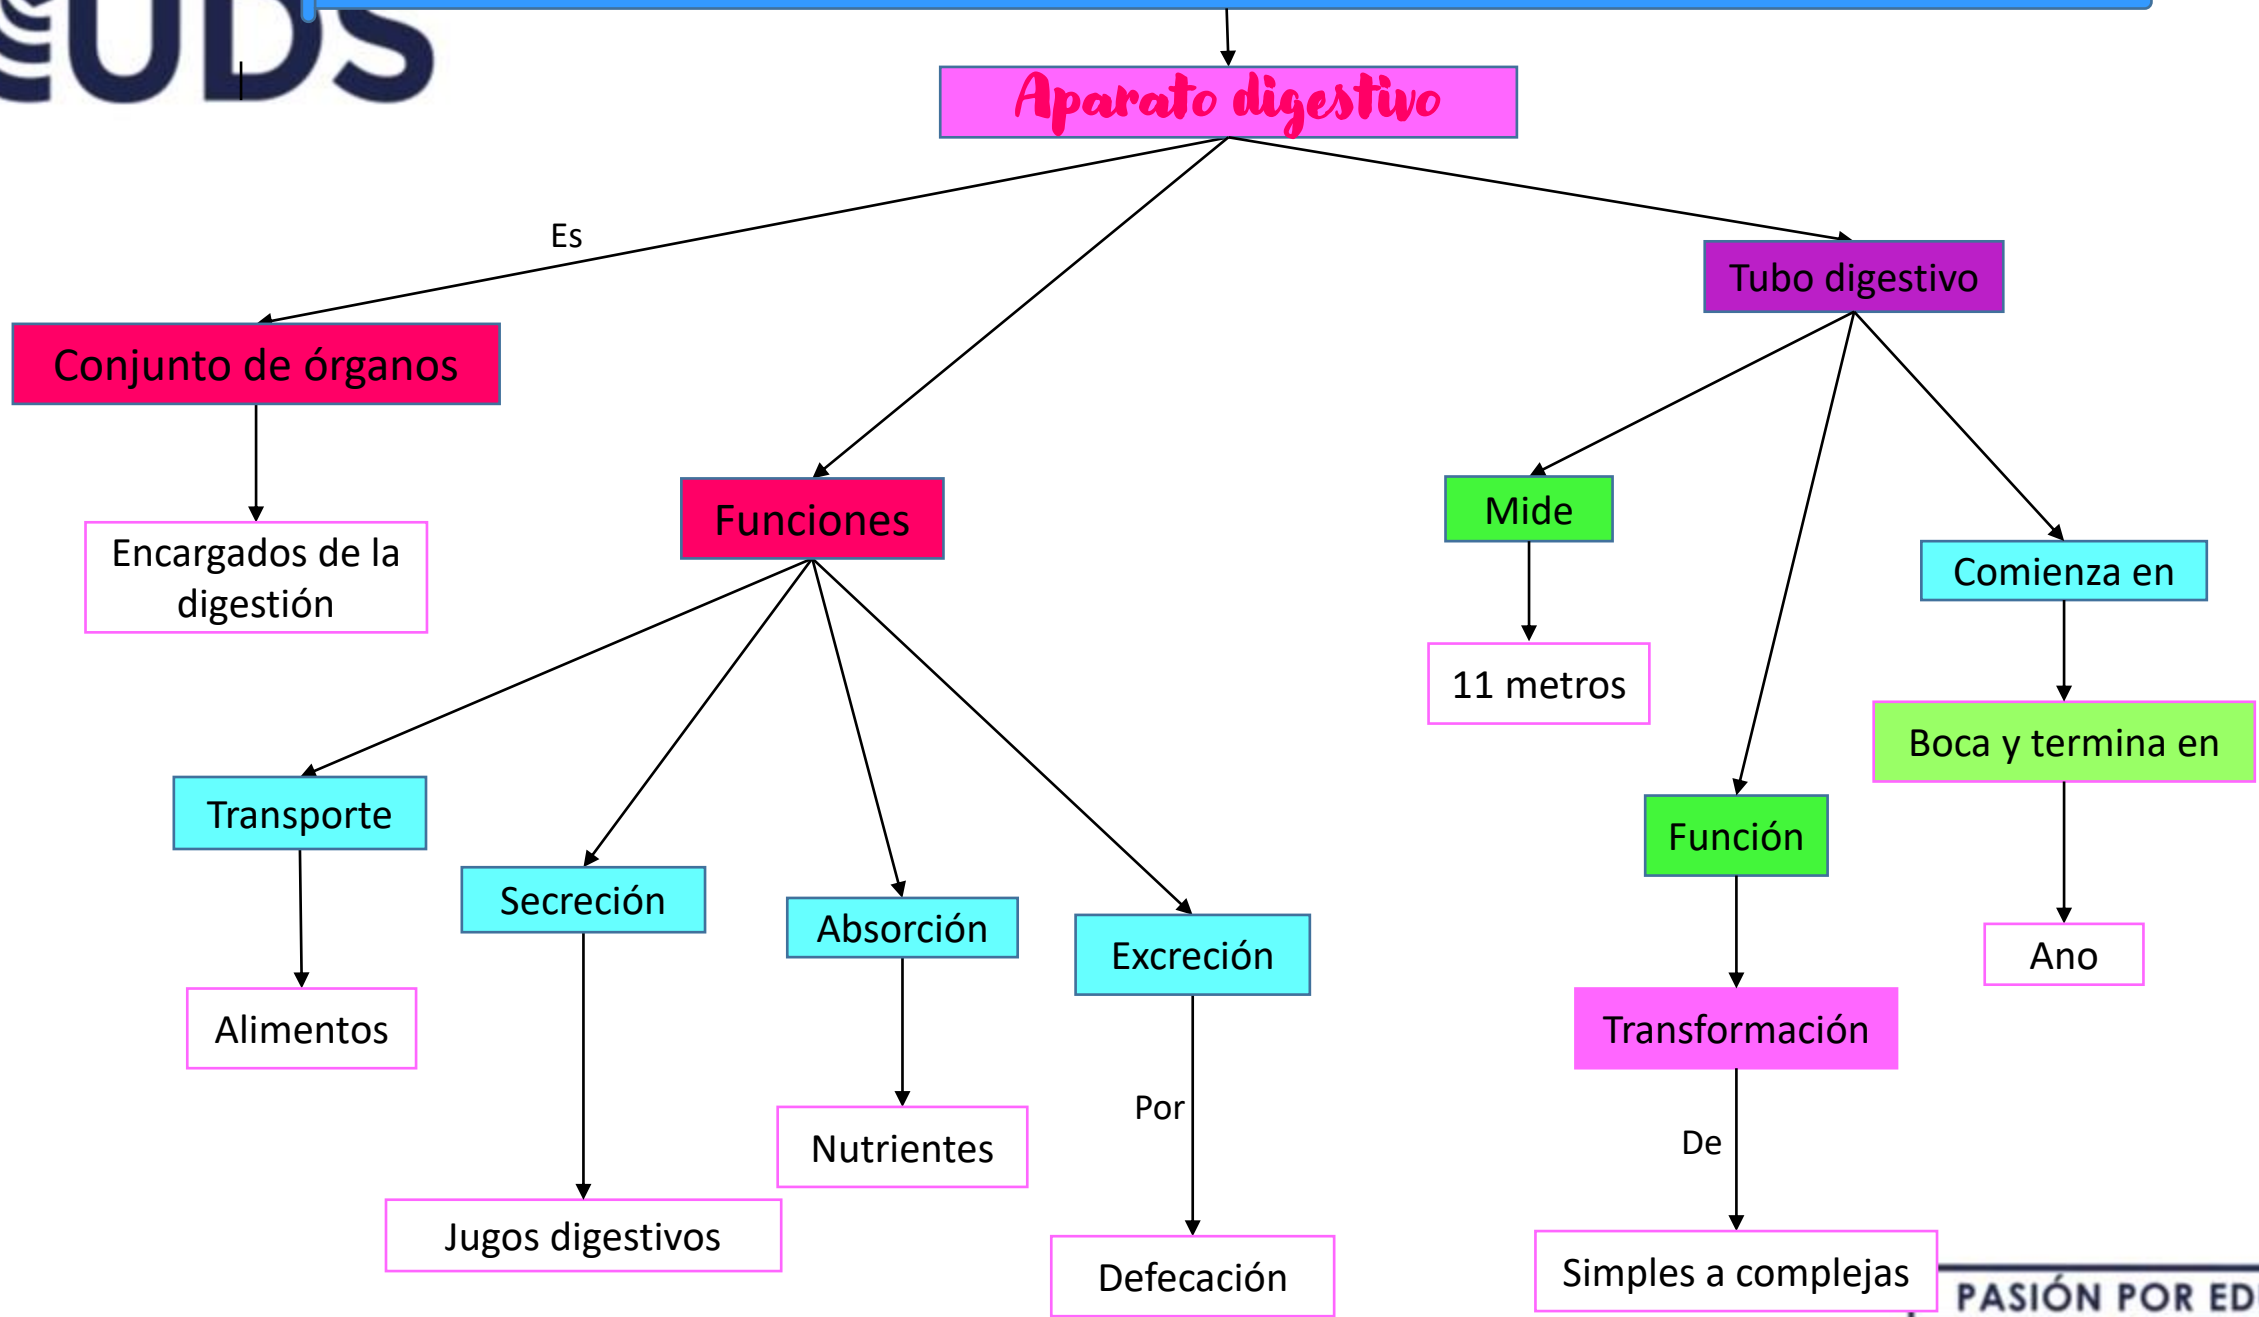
UDS

Aparato digestivo

Es

Conjunto de órganos

Encargados de la digestión

Funciones

Transporte

Alimentos

Secreción

Jugos digestivos

Absorción

Nutrientes

Excreción

Por

Defecación

Tubo digestivo

Mide

11 metros

Función

Transformación

De

Simples a complejas

Comienza en

Boca y termina en

Ano

PASIÓN POR ED